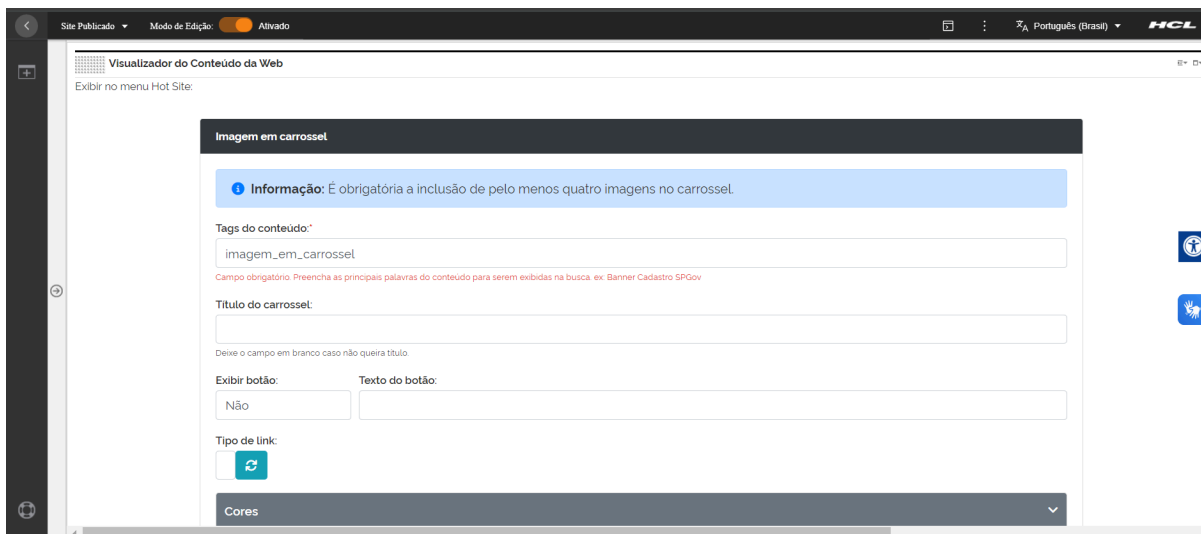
Site Publicado ▾ Modo de Edição: Ativado

Português (Brasil) ▾ HCL

Visualizador do Conteúdo da Web

Exibir no menu Hot Site:

Imagem em carrossel

Informação: É obrigatória a inclusão de pelo menos quatro imagens no carrossel.

Tags do conteúdo:*

imagem_em_carrossel

Campo obrigatório. Preencha as principais palavras do conteúdo para serem exibidas na busca. ex: Banner Cadastro SPGov

Título do carrossel:

Deixe o campo em branco caso não queira título.

Exibir botão:

Não

Texto do botão:

Tipo de link:

Cores